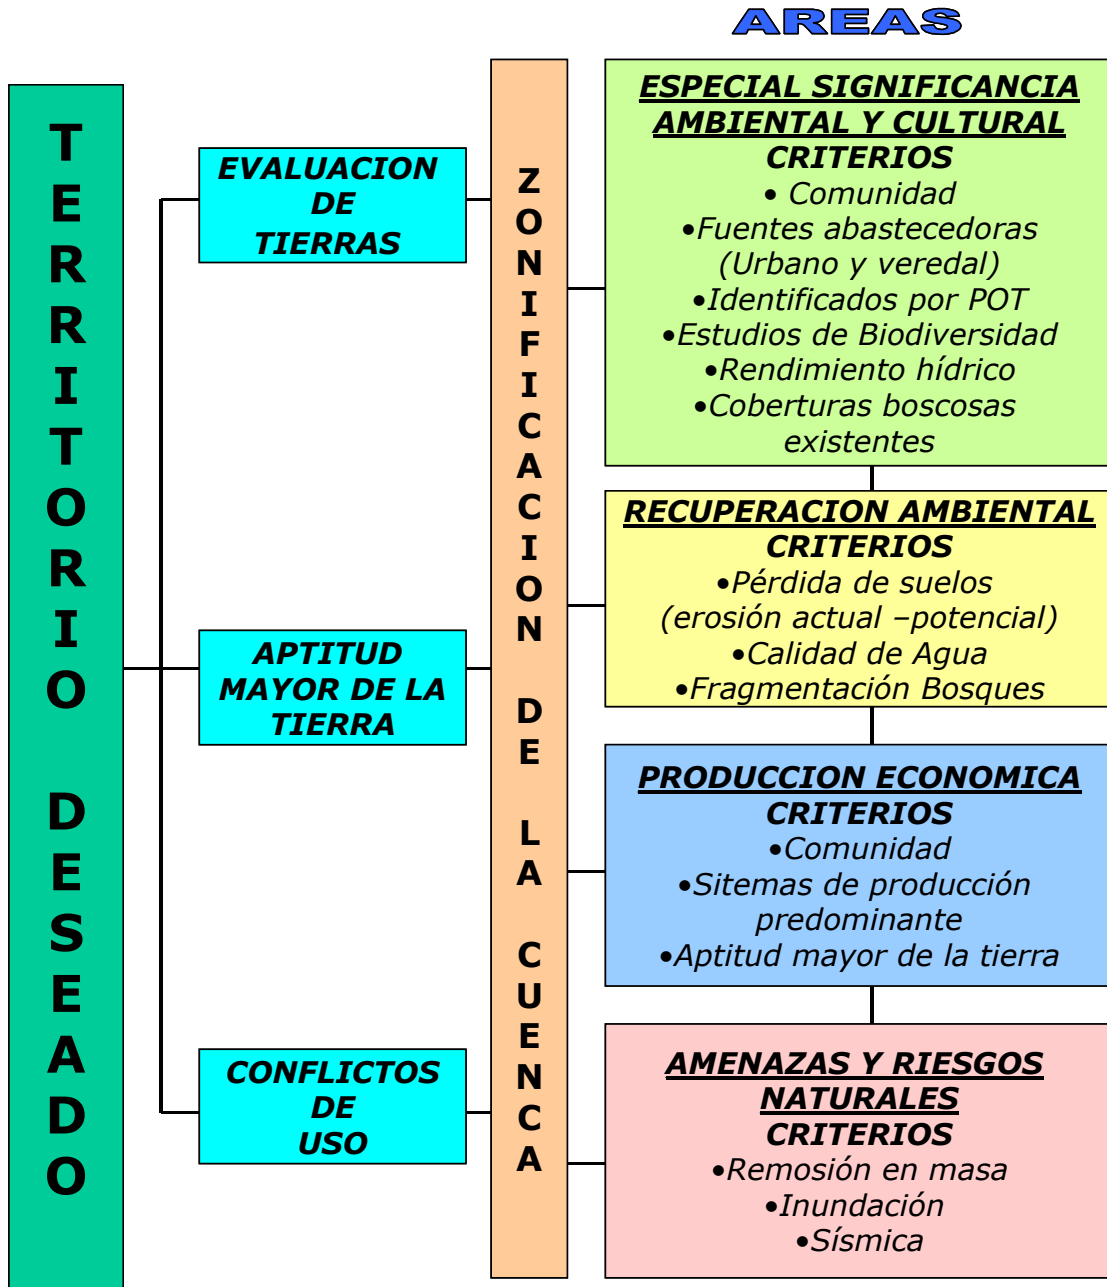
AREAS

TERRITORIO DESEADO

EVALUACION DE TIERRAS

APTITUD MAYOR DE LA TIERRA

CONFLICTOS DE USO

ZONIFICACION DE LA CUENCA

ESPECIAL SIGNIFICANCIA AMBIENTAL Y CULTURAL
CRITERIOS
• Comunidad
•Fuentes abastecedoras (Urbano y veredal)
•Identificados por POT
•Estudios de Biodiversidad
•Rendimiento hídrico
•Coberturas boscosas existentes

RECUPERACION AMBIENTAL
CRITERIOS
•Pérdida de suelos (erosión actual –potencial)
•Calidad de Agua
•Fragmentación Bosques

PRODUCCION ECONOMICA
CRITERIOS
•Comunidad
•Sitemas de producción predominante
•Aptitud mayor de la tierra

AMENAZAS Y RIESGOS NATURALES
CRITERIOS
•Remosión en masa
•Inundación
•Sísmica